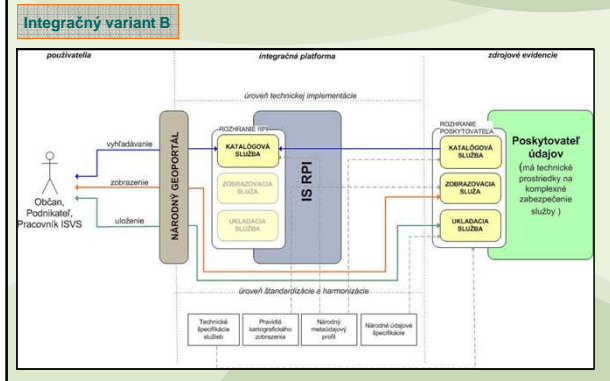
Integračný variant B

používatelia

integračná platforma

zdrojové evidencie

úroveň technickej implementácie

vyhľadávanie

zobrazenie

uloženie

Občan, Podnikateľ, Pracovník ISVS

NÁRODNÝ GEOPORTÁL

ROZHRANIE RPI

KATALÓGOVÁ SLUŽBA

ZOBRAZOVACIA SLUŽBA

UKLADACIA SLUŽBA

IS RPI

ROZHRANIE POSKYTOVATEĽA

KATALÓGOVÁ SLUŽBA

ZOBRAZOVACIA SLUŽBA

UKLADACIA SLUŽBA

Poskytovateľ údajov

(má technické prostriedky na komplexné zabezpečenie služby )

úroveň štandardizácie a harmonizácie

Technické špecifikácie služieb

Pravidlá kartografického zobrazenia

Národný metaúdajový profil

Národné údajové špecifikácie